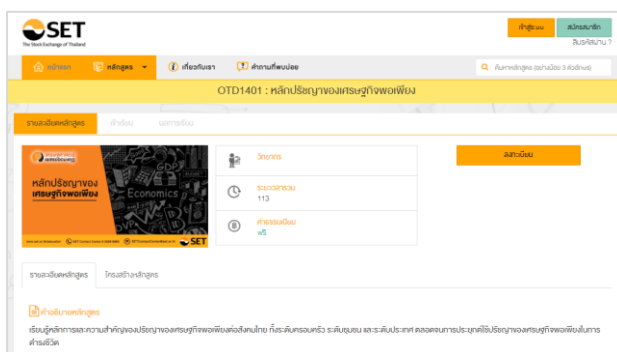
SET
The Stock Exchange of Thailand

เข้าสู่ระบบ
สมัครสมาชิก
ลืมรหัสผ่าน ?

หน้าแรก
หลักสูตร
เกี่ยวกับเรา
คำถามที่พบบ่อย

ค้นหาหลักสูตร (อย่างน้อย 3 ตัวอักษร)

OTD1401 : หลักปรัชญาของเศรษฐกิจพอเพียง

รายละเอียดหลักสูตร
คำเรียน
ผลการเรียน

หลักปรัชญาของ
เศรษฐกิจพอเพียง
Economics
GDP
SET

วิทยากร

ระยะเวลารวม
113

ค่าธรรมเนียม
ฟรี

ลงทะเบียน

รายละเอียดหลักสูตร
โครงสร้างหลักสูตร

คำอธิบายหลักสูตร
เรียนรู้หลักการและความสำคัญของปรัชญาของเศรษฐกิจพอเพียงต่อสังคมไทย ทั้งระดับครอบครัว ระดับชุมชน และระดับประเทศ ตลอดจนการประยุกต์ใช้ปรัชญาของเศรษฐกิจพอเพียงในการดำรงชีวิต